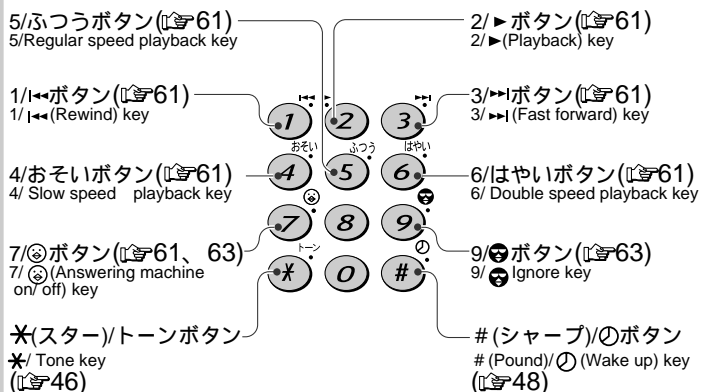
5/ふつうボタン(☞61)
5/Regular speed playback key

2/►ボタン(☞61)
2/►(Playback) key

1/|◂◂ボタン(☞61)
1/ |◂◂ (Rewind) key

3/▸▸|ボタン(☞61)
3/ ▸▸| (Fast forward) key

4/おそいボタン(☞61)
4/ Slow speed playback key

6/はやいボタン(☞61)
6/ Double speed playback key

7/㉄ボタン(☞61、63)
7/ ㉄ (Answering machine on/ off) key

9/㉄ボタン(☞63)
9/ ㉄ Ignore key

✱(スター)/トーンボタン
✱/ Tone key
(☞46)

# (シャープ)/ⓘボタン
# (Pound)/ⓘ (Wake up) key
(☞48)

|◂◂ ► ▸▸|
1 2 3
おそい ふつう はやい
4 5 6
7 8 9
トーン
✱ 0 #